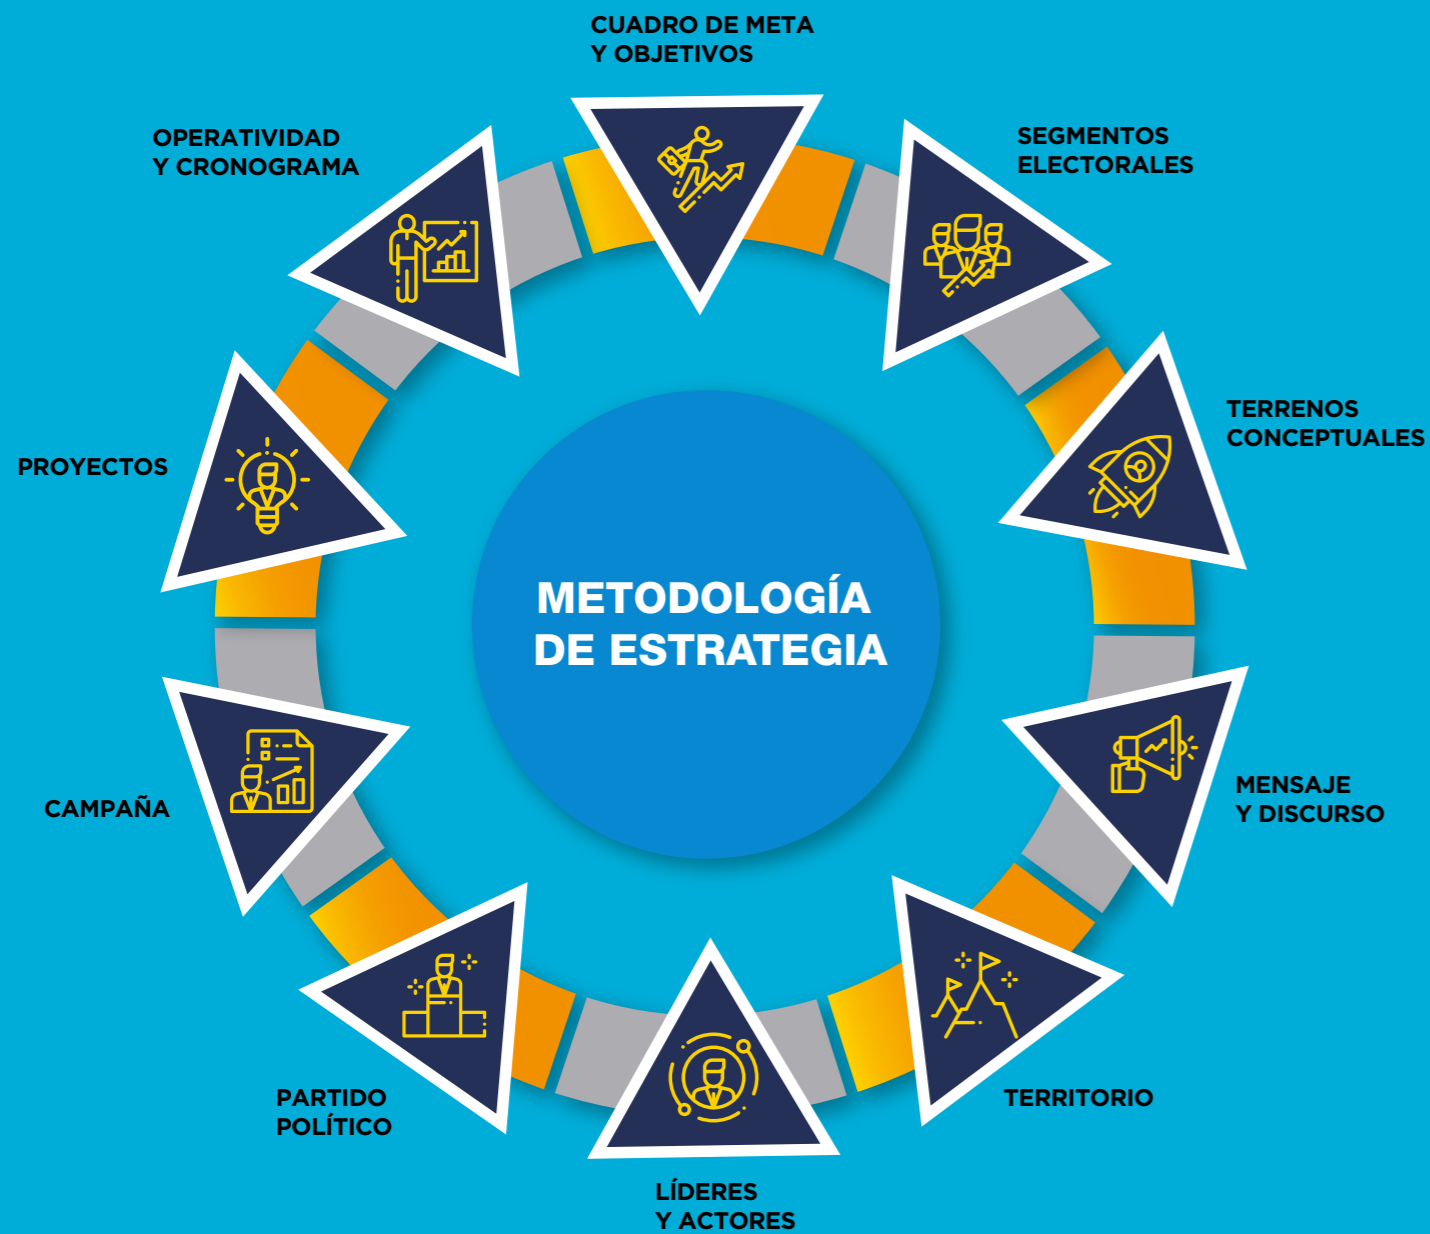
METODOLOGÍA DE ESTRATEGIA

CUADRO DE META Y OBJETIVOS

SEGMENTOS ELECTORALES

TERRENOS CONCEPTUALES

MENSAJE Y DISCURSO

TERRITORIO

LÍDERES Y ACTORES

PARTIDO POLÍTICO

CAMPAÑA

PROYECTOS

OPERATIVIDAD Y CRONOGRAMA